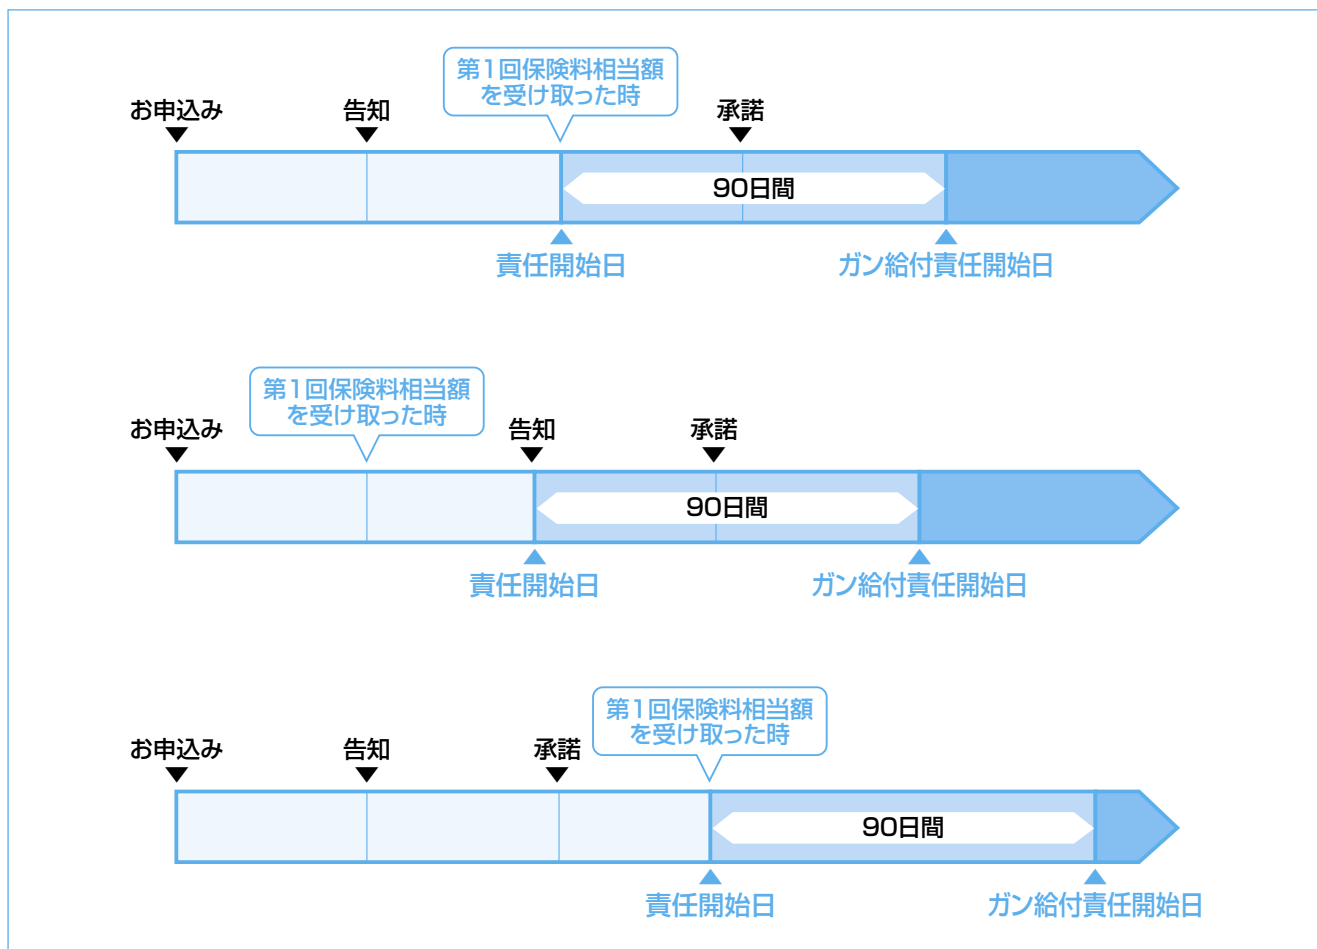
第1回保険料相当額を受け取った時

お申込み

告知

承諾

90日間

責任開始日

ガン給付責任開始日

第1回保険料相当額を受け取った時

お申込み

告知

承諾

90日間

責任開始日

ガン給付責任開始日

第1回保険料相当額を受け取った時

お申込み

告知

承諾

90日間

責任開始日

ガン給付責任開始日